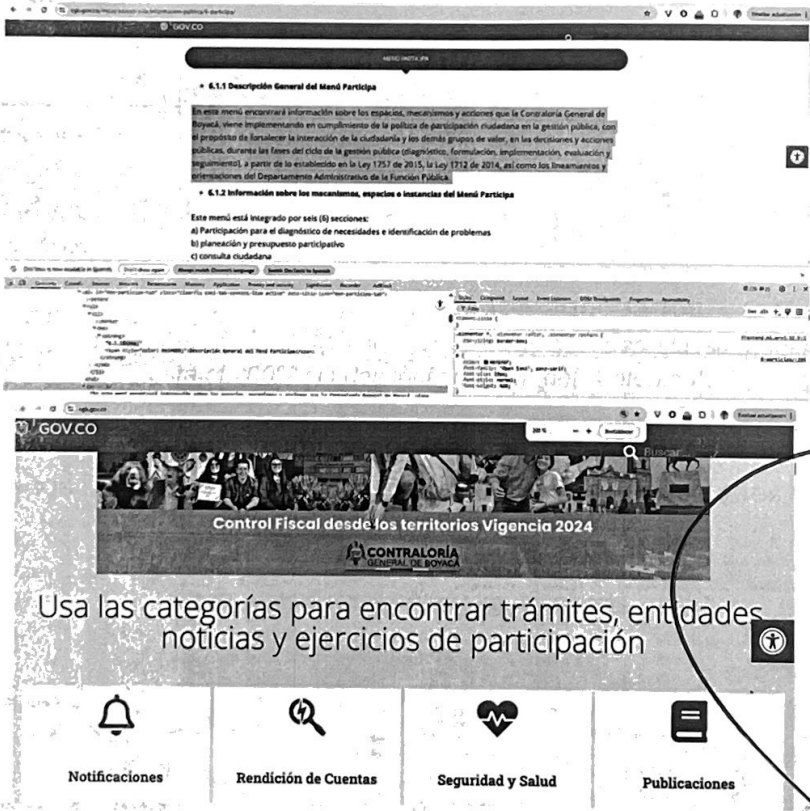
GOV.CO

• 6.1.1 Descripción General del Menú Participa

En este menú encontrará información sobre los espacios, mecanismos y acciones que la Contraloría General de Boyacá, viene implementando en cumplimiento de la política de participación ciudadana en la gestión pública, con el propósito de fortalecer la interacción de la ciudadanía y los demás grupos de valor, en las decisiones y acciones públicas, durante las fases del ciclo de la gestión pública (diagnóstico, formulación, implementación, evaluación y seguimiento), a partir de lo establecido en la Ley 1757 de 2015, la Ley 1712 de 2014, así como los lineamientos y orientaciones del Departamento Administrativo de la Función Pública.

• 6.1.2 Información sobre los mecanismos, espacios o instancias del Menú Participa

Este menú está integrado por seis (6) secciones:
a) Participación para el diagnóstico de necesidades e identificación de problemas
b) planeación y presupuesto participativo
c) consulta ciudadana

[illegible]

GOV.CO

Restablecer

Buscar

Control Fiscal desde los territorios Vigencia 2024

CONTRALORÍA GENERAL DE BOYACÁ

Usa las categorías para encontrar trámites, entidades noticias y ejercicios de participación

Notificaciones

Rendición de Cuentas

Seguridad y Salud

Publicaciones